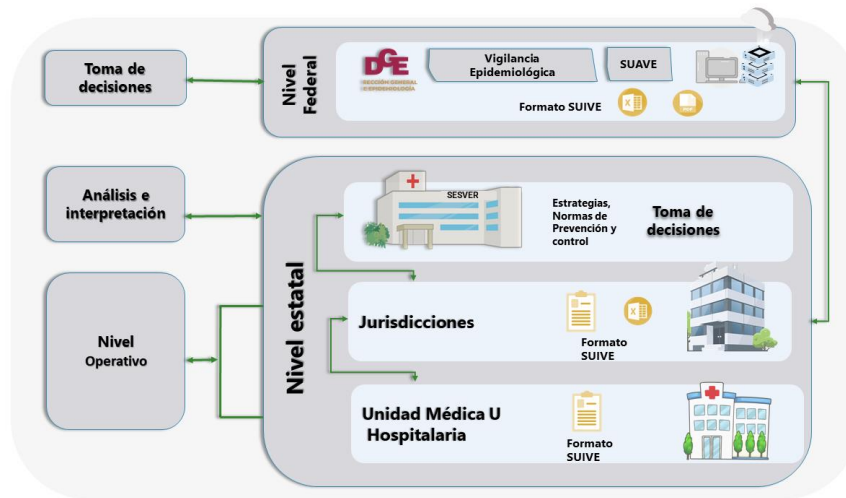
Toma de decisiones

Nivel Federal

DGE
DIRECCIÓN GENERAL DE EPIDEMIOLOGÍA

Vigilancia Epidemiológica

SUAVE

Formato SUIVE

Análisis e interpretación

Nivel estatal

SESVER

Estrategias, Normas de Prevención y control

Toma de decisiones

Nivel Operativo

Jurisdicciones

Formato SUIVE

Unidad Médica U Hospitalaria

Formato SUIVE